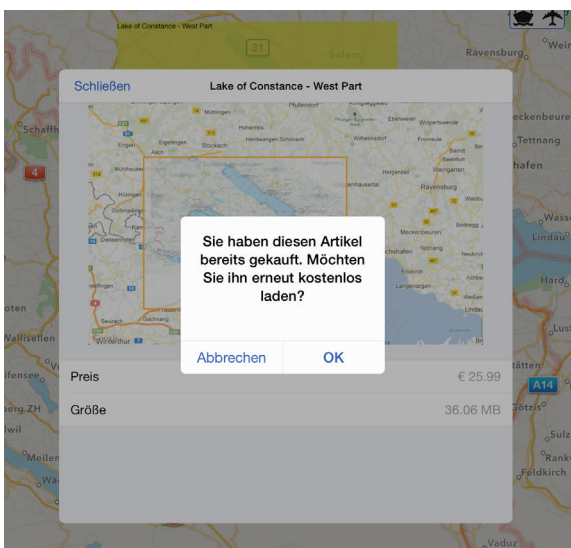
Lake of Constance - West Part

31

Salem

Ravensburg

Weir

Schließen

Lake of Constance - West Part

Schaffh

eckenbeuren

Tettnang

hafen

Wasse

Lindau

Hard

Sie haben diesen Artikel bereits gekauft. Möchten Sie ihn erneut kostenlos laden?

Abbrechen

OK

oten

Wallisellen

Preis

€ 25.99

Größe

36.06 MB

ifensee

berg ZH

lwil

Meilen

A14

Götzis

Sulz

Rank

Feldkirch

Vaduz